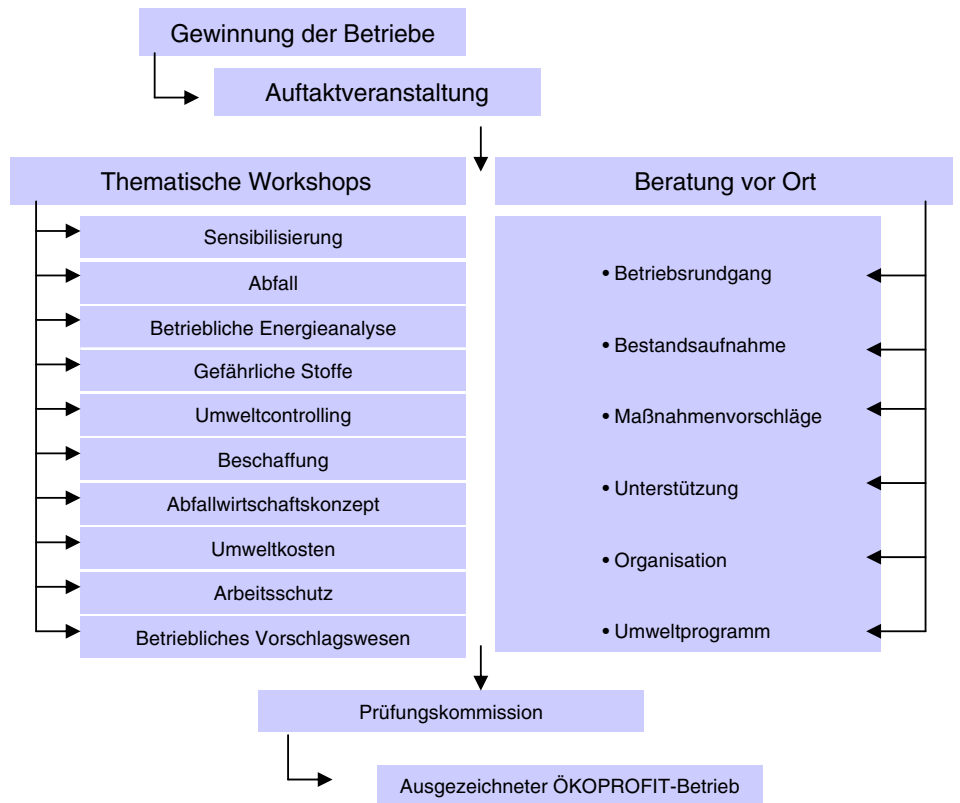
Gewinnung der Betriebe

Auftaktveranstaltung

Thematische Workshops

Sensibilisierung
Abfall
Betriebliche Energieanalyse
Gefährliche Stoffe
Umweltcontrolling
Beschaffung
Abfallwirtschaftskonzept
Umweltkosten
Arbeitsschutz
Betriebliches Vorschlagswesen

Beratung vor Ort

• Betriebsrundgang
• Bestandsaufnahme
• Maßnahmenvorschläge
• Unterstützung
• Organisation
• Umweltprogramm

Prüfungskommission

Ausgezeichneter ÖKOPROFIT-Betrieb